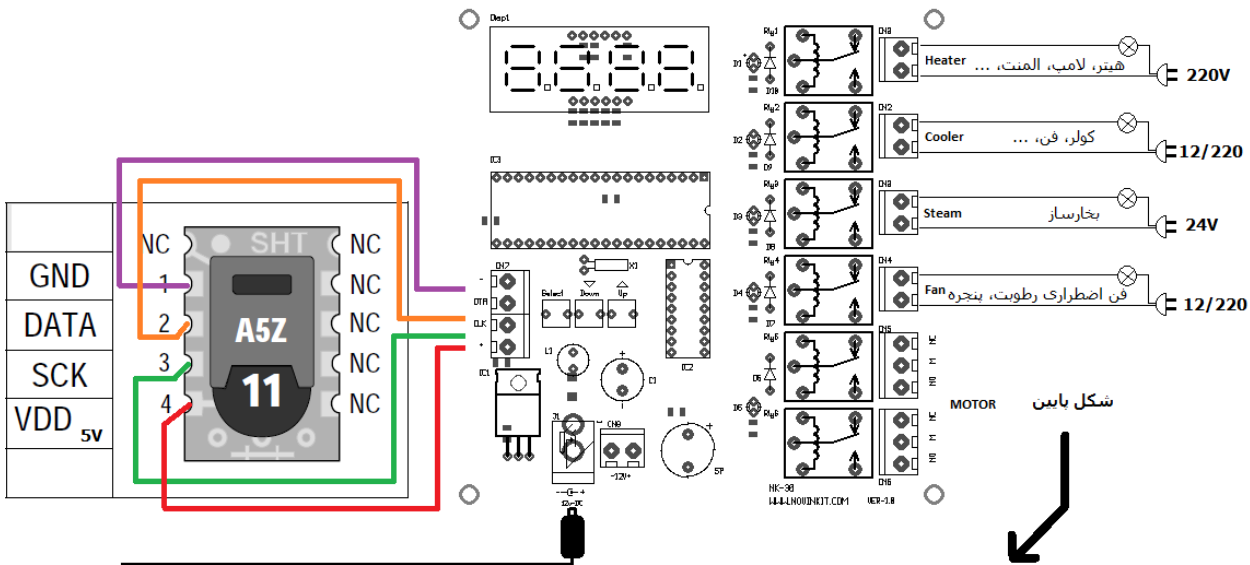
GND
DATA
SCK
VDD 5V

NC
1
2
3
4
SHT
A5Z
11
NC
NC
NC
NC
NC

Disp1
IC3
CN7
DTA
CLK
Select
Down
Up
X1
L1
C1
IC2
IC1
J1
CN9
12V
SP

Rly1
Rly2
Rly3
Rly4
Rly5
Rly6
D1
D2
D3
D4
D5
D6
CN1
CN2
CN3
CN4
CN5
CN6
NC
M
NO
MK-30
WWW.LNOWINKIT.COM
VER-1.0

Heater
هیتر، لامپ، المنت، ...
220V
Cooler
کولر، فن، ...
12/220
Steam
بخارساز
24V
Fan
فن اضطراری رطوبت، پنجره
12/220
MOTOR
شکل پایین